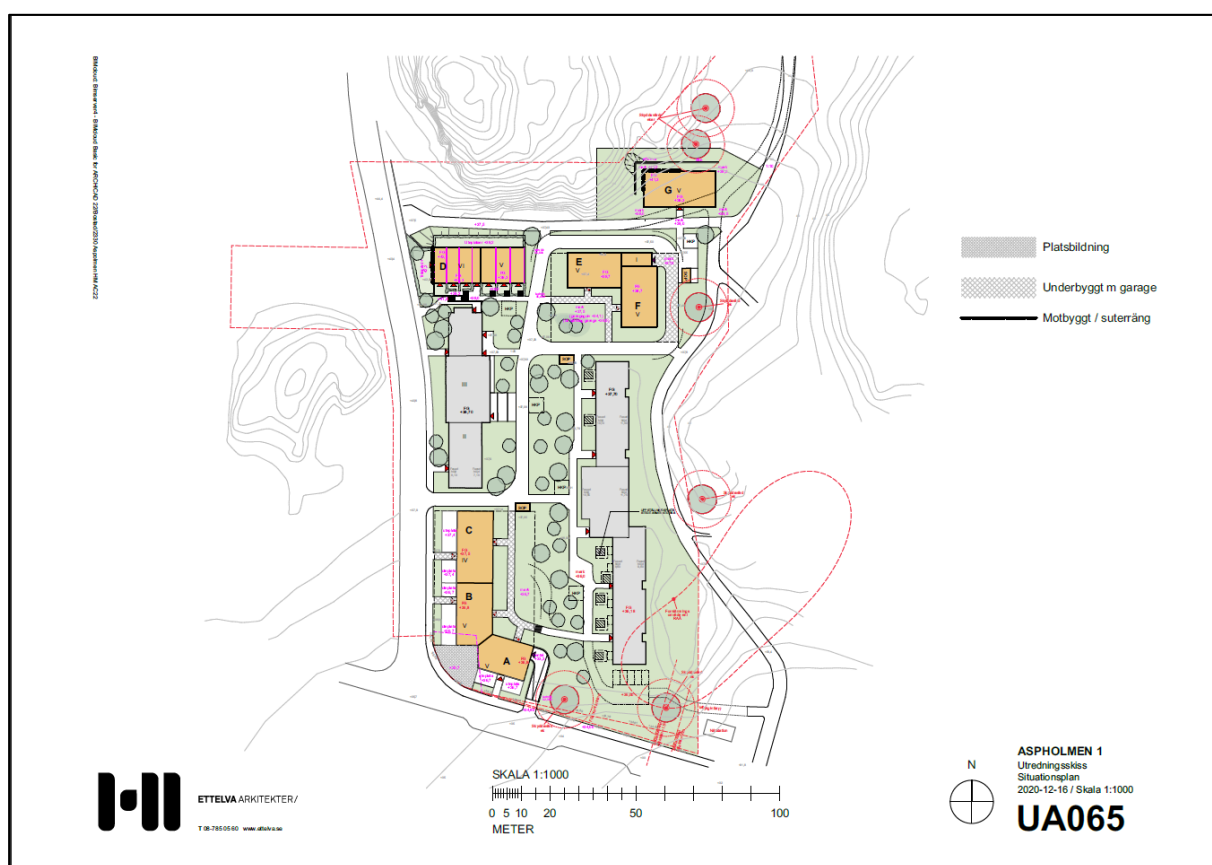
Platsbildning

Underbyggt m garage

Motbyggt / suterräng

G
V

D
V

E
V

F
V

C
IV

B
V

A
V

SKALA 1:1000

0 5 10 20 50 100

METER

ETTELVA ARKITEKTER/

T 08-785 05 60 www.ettelva.se

N

ASPHOLMEN 1
Utredningsskiss
Situationsplan
2020-12-16 / Skala 1:1000

UA065